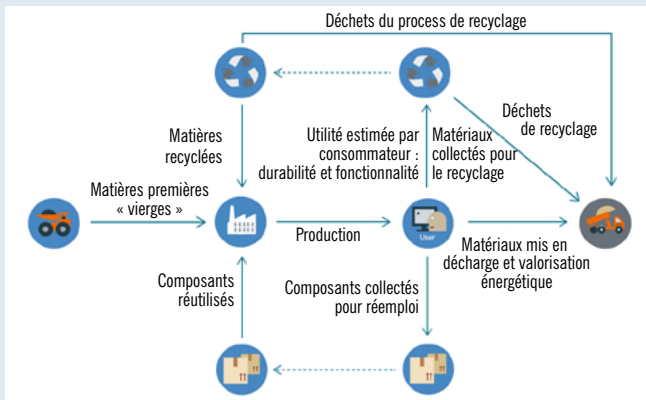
Déchets du process de recyclage

Déchets de recyclage

Matières recyclées

Utilité estimée par consommateur : durabilité et fonctionnalité

Matériaux collectés pour le recyclage

Matières premières « vierges »

Production

User

Matériaux mis en décharge et valorisation énergétique

Composants réutilisés

Composants collectés pour réemploi